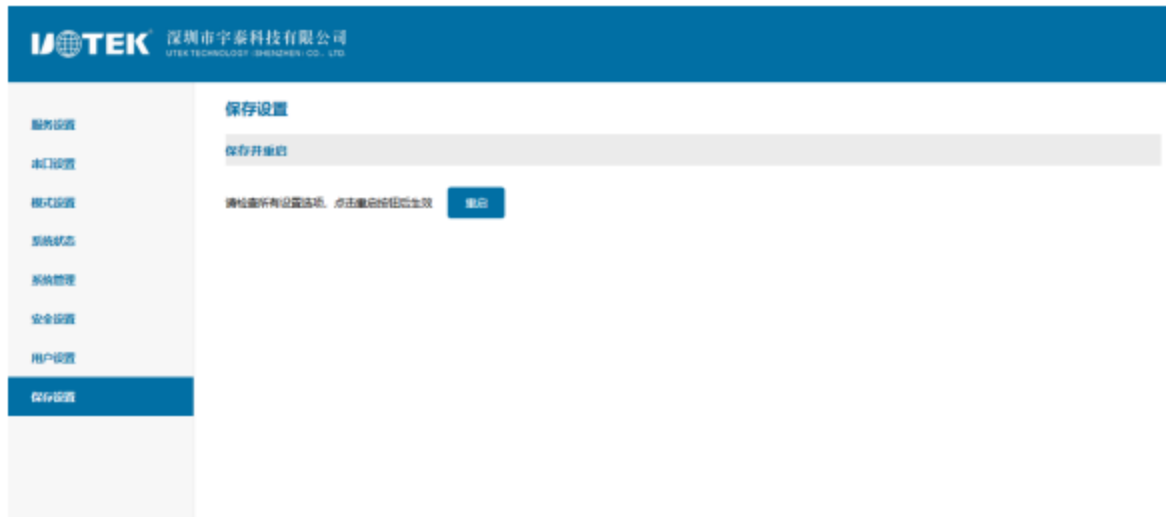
UTEK 深圳市宇泰科技有限公司
UTEK TECHNOLOGY (SHENZHEN) CO., LTD.

服务设置
串口设置
模式设置
系统状态
系统管理
安全设置
用户设置
保存设置

保存设置

保存并重启

请检查所有设置选项，点击重启按钮后生效

重启